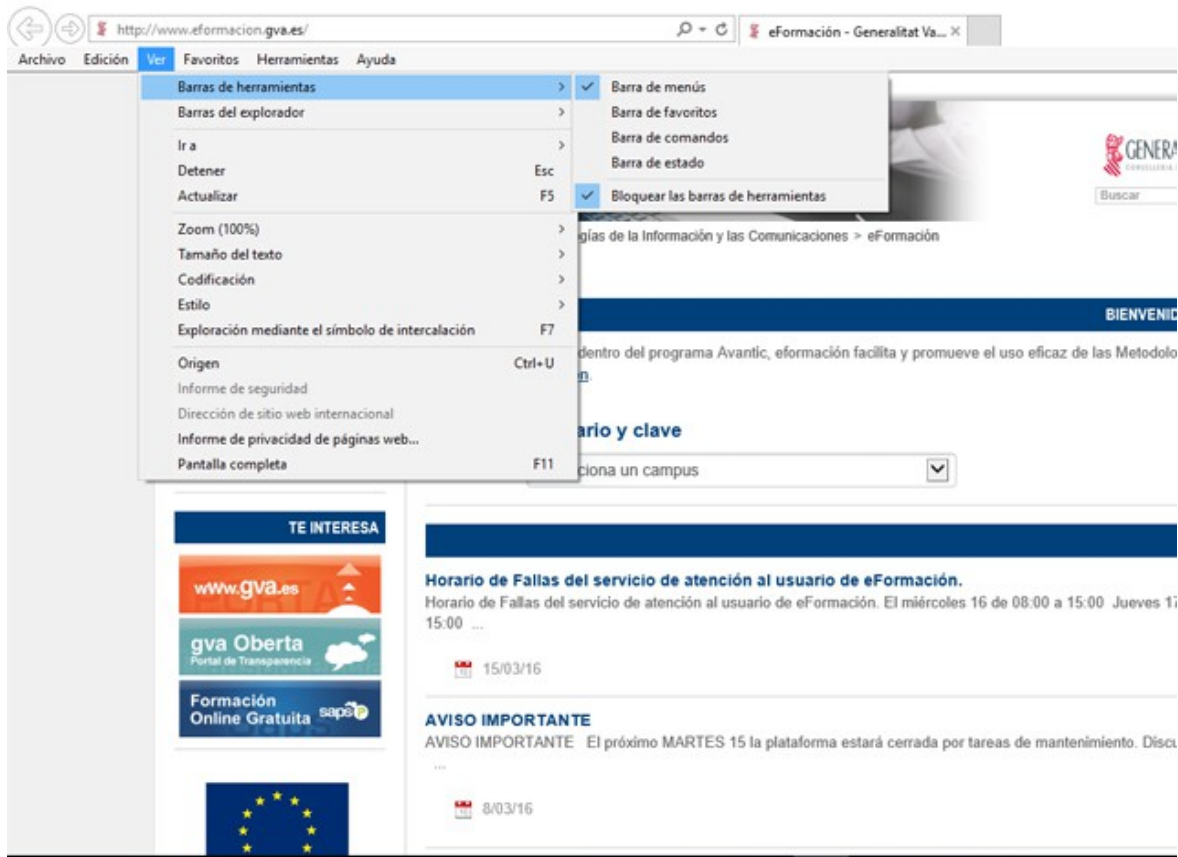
http://www.eformacion.gva.es/

eFormación - Generalitat Va... ×

Archivo Edición Ver Favoritos Herramientas Ayuda

Barras de herramientas
Barras del explorador
Ir a
Detener Esc
Actualizar F5
Zoom (100%)
Tamaño del texto
Codificación
Estilo
Exploración mediante el símbolo de intercalación F7
Origen Ctrl+U
Informe de seguridad
Dirección de sitio web internacional
Informe de privacidad de páginas web...
Pantalla completa F11

Barra de menús
Barra de favoritos
Barra de comandos
Barra de estado
Bloquear las barras de herramientas

GENERA

Buscar

gías de la Información y las Comunicaciones > eFormación

BIENVENID

dentro del programa Avantic, eformación facilita y promueve el uso eficaz de las Metodolo

n.

ario y clave

ciona un campus

TE INTERESA

www.gva.es

gva Oberta
Portal de Transparencia

Formación Online Gratuita saps

Horario de Fallas del servicio de atención al usuario de eFormación.

Horario de Fallas del servicio de atención al usuario de eFormación. El miércoles 16 de 08:00 a 15:00 Jueves 1 15:00 ...

15/03/16

AVISO IMPORTANTE

AVISO IMPORTANTE El próximo MARTES 15 la plataforma estará cerrada por tareas de mantenimiento. Discu ...

8/03/16